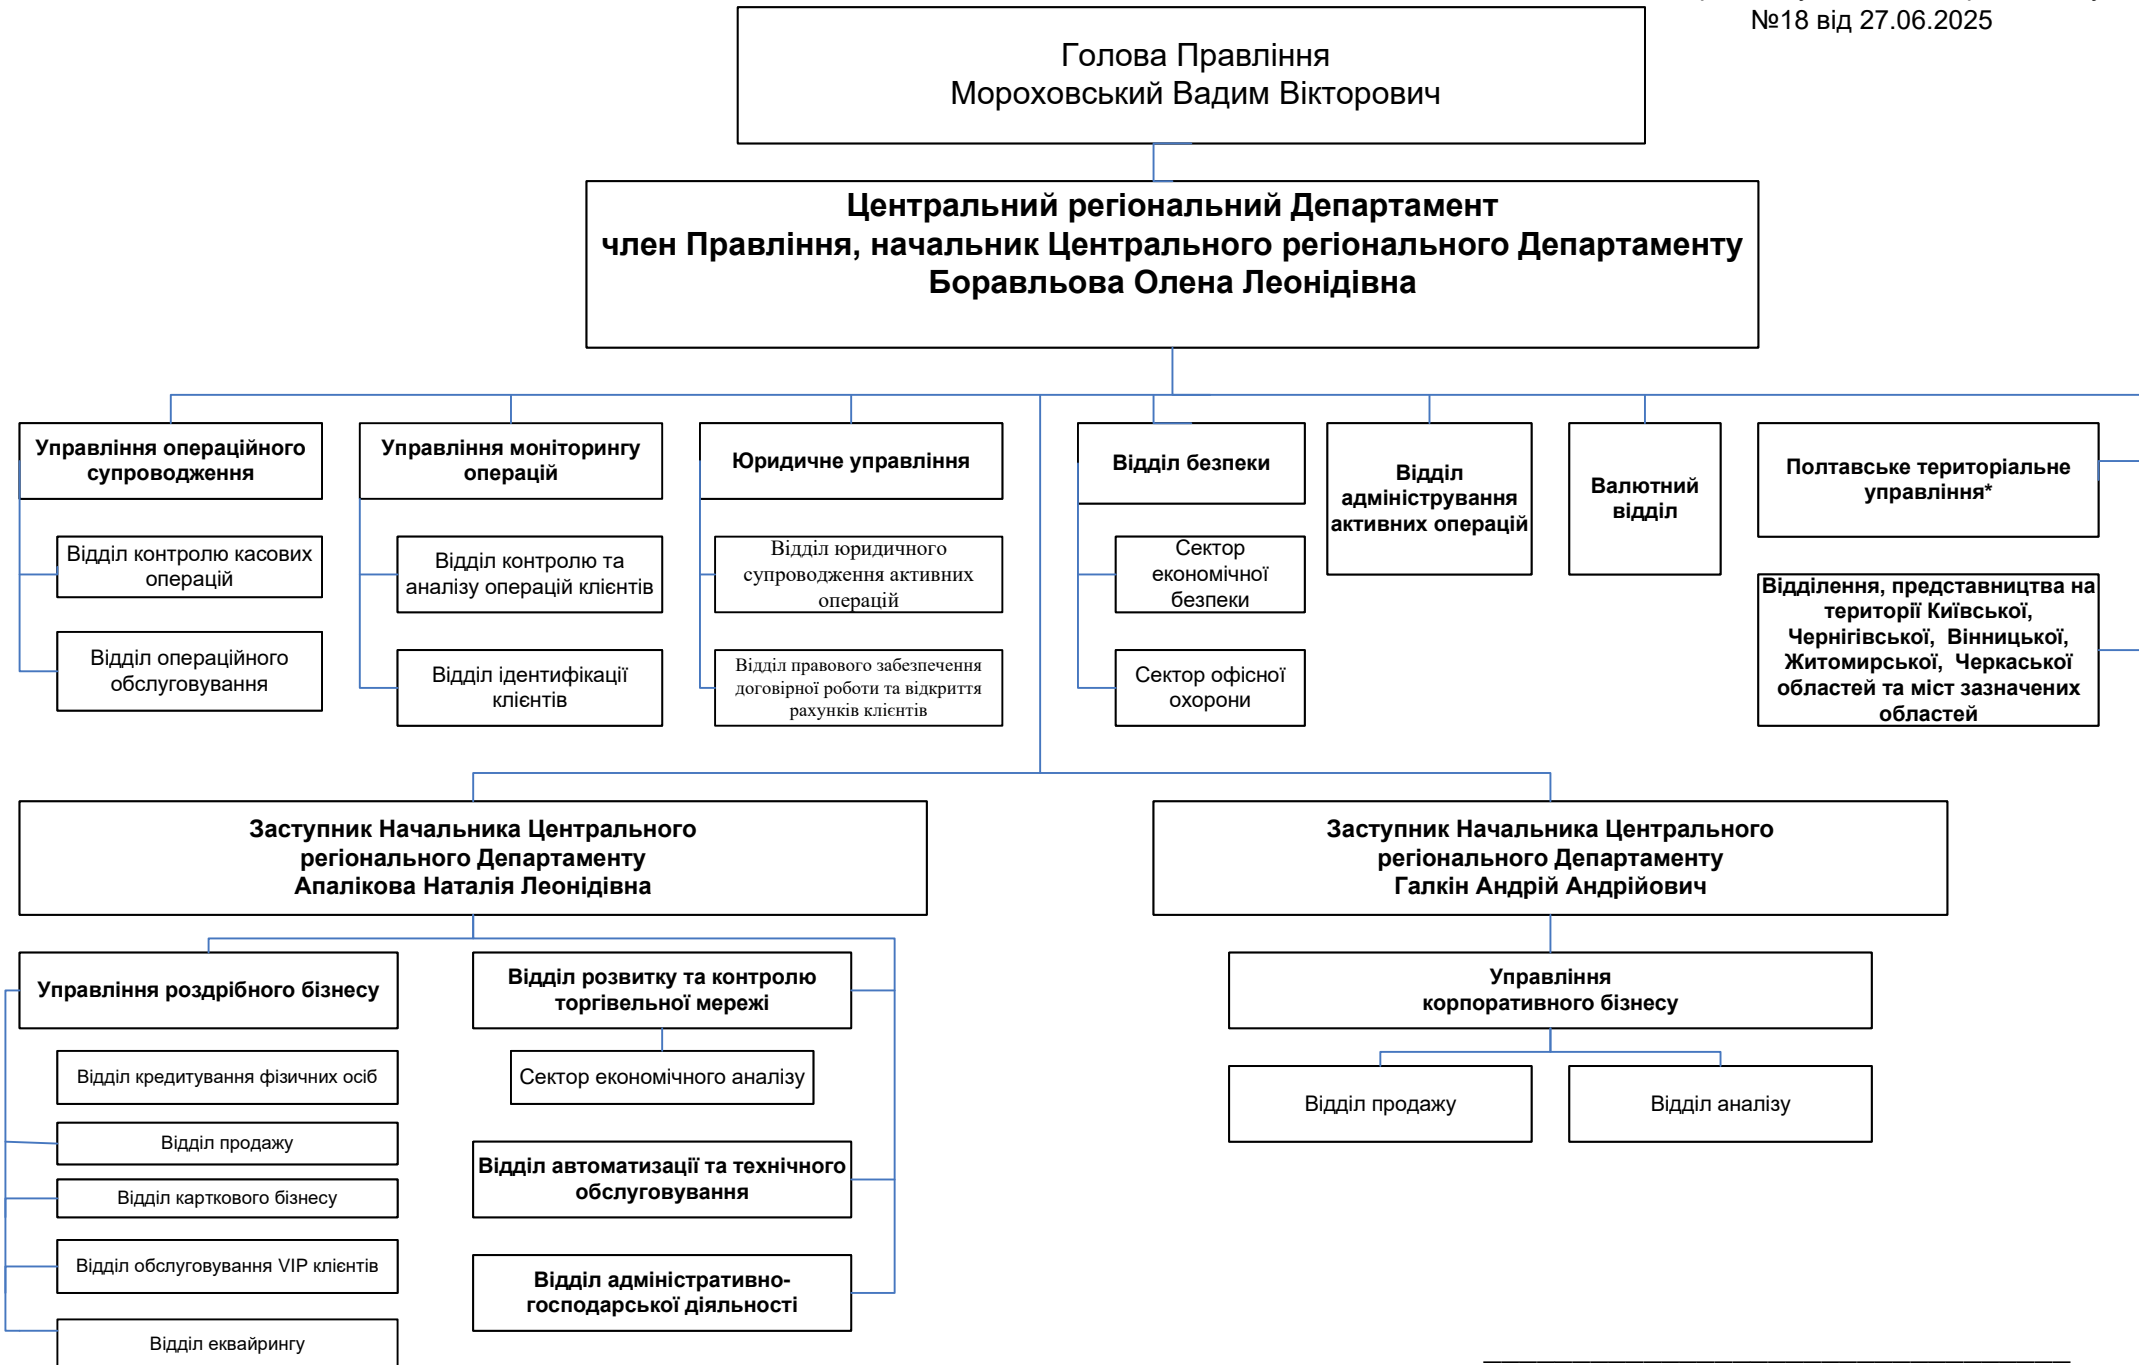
№18 від 27.06.2025

Голова Правління
Мороховський Вадим Вікторович

Центральний регіональний Департамент
член Правління, начальник Центрального регіонального Департаменту
Боравльова Олена Леонідівна

Управління операційного супроводження

Відділ контролю касових операцій

Відділ операційного обслуговування

Управління моніторингу операцій

Відділ контролю та аналізу операцій клієнтів

Відділ ідентифікації клієнтів

Юридичне управління

Відділ юридичного супроводження активних операцій

Відділ правового забезпечення договірної роботи та відкриття рахунків клієнтів

Відділ безпеки

Сектор економічної безпеки

Сектор офісної охорони

Відділ адміністрування активних операцій

Валютний відділ

Полтавське територіальне управління*

Відділення, представництва на території Київської, Чернігівської, Вінницької, Житомирської, Черкаської областей та міст зазначених областей

Заступник Начальника Центрального регіонального Департаменту
Апалікова Наталія Леонідівна

Управління роздрібного бізнесу

Відділ кредитування фізичних осіб

Відділ продажу

Відділ карткового бізнесу

Відділ обслуговування VIP клієнтів

Відділ еквайрингу

Відділ розвитку та контролю торгівельної мережі

Сектор економічного аналізу

Відділ автоматизації та технічного обслуговування

Відділ адміністративно-господарської діяльності

Заступник Начальника Центрального регіонального Департаменту
Галкін Андрій Андрійович

Управління
корпоративного бізнесу

Відділ продажу

Відділ аналізу